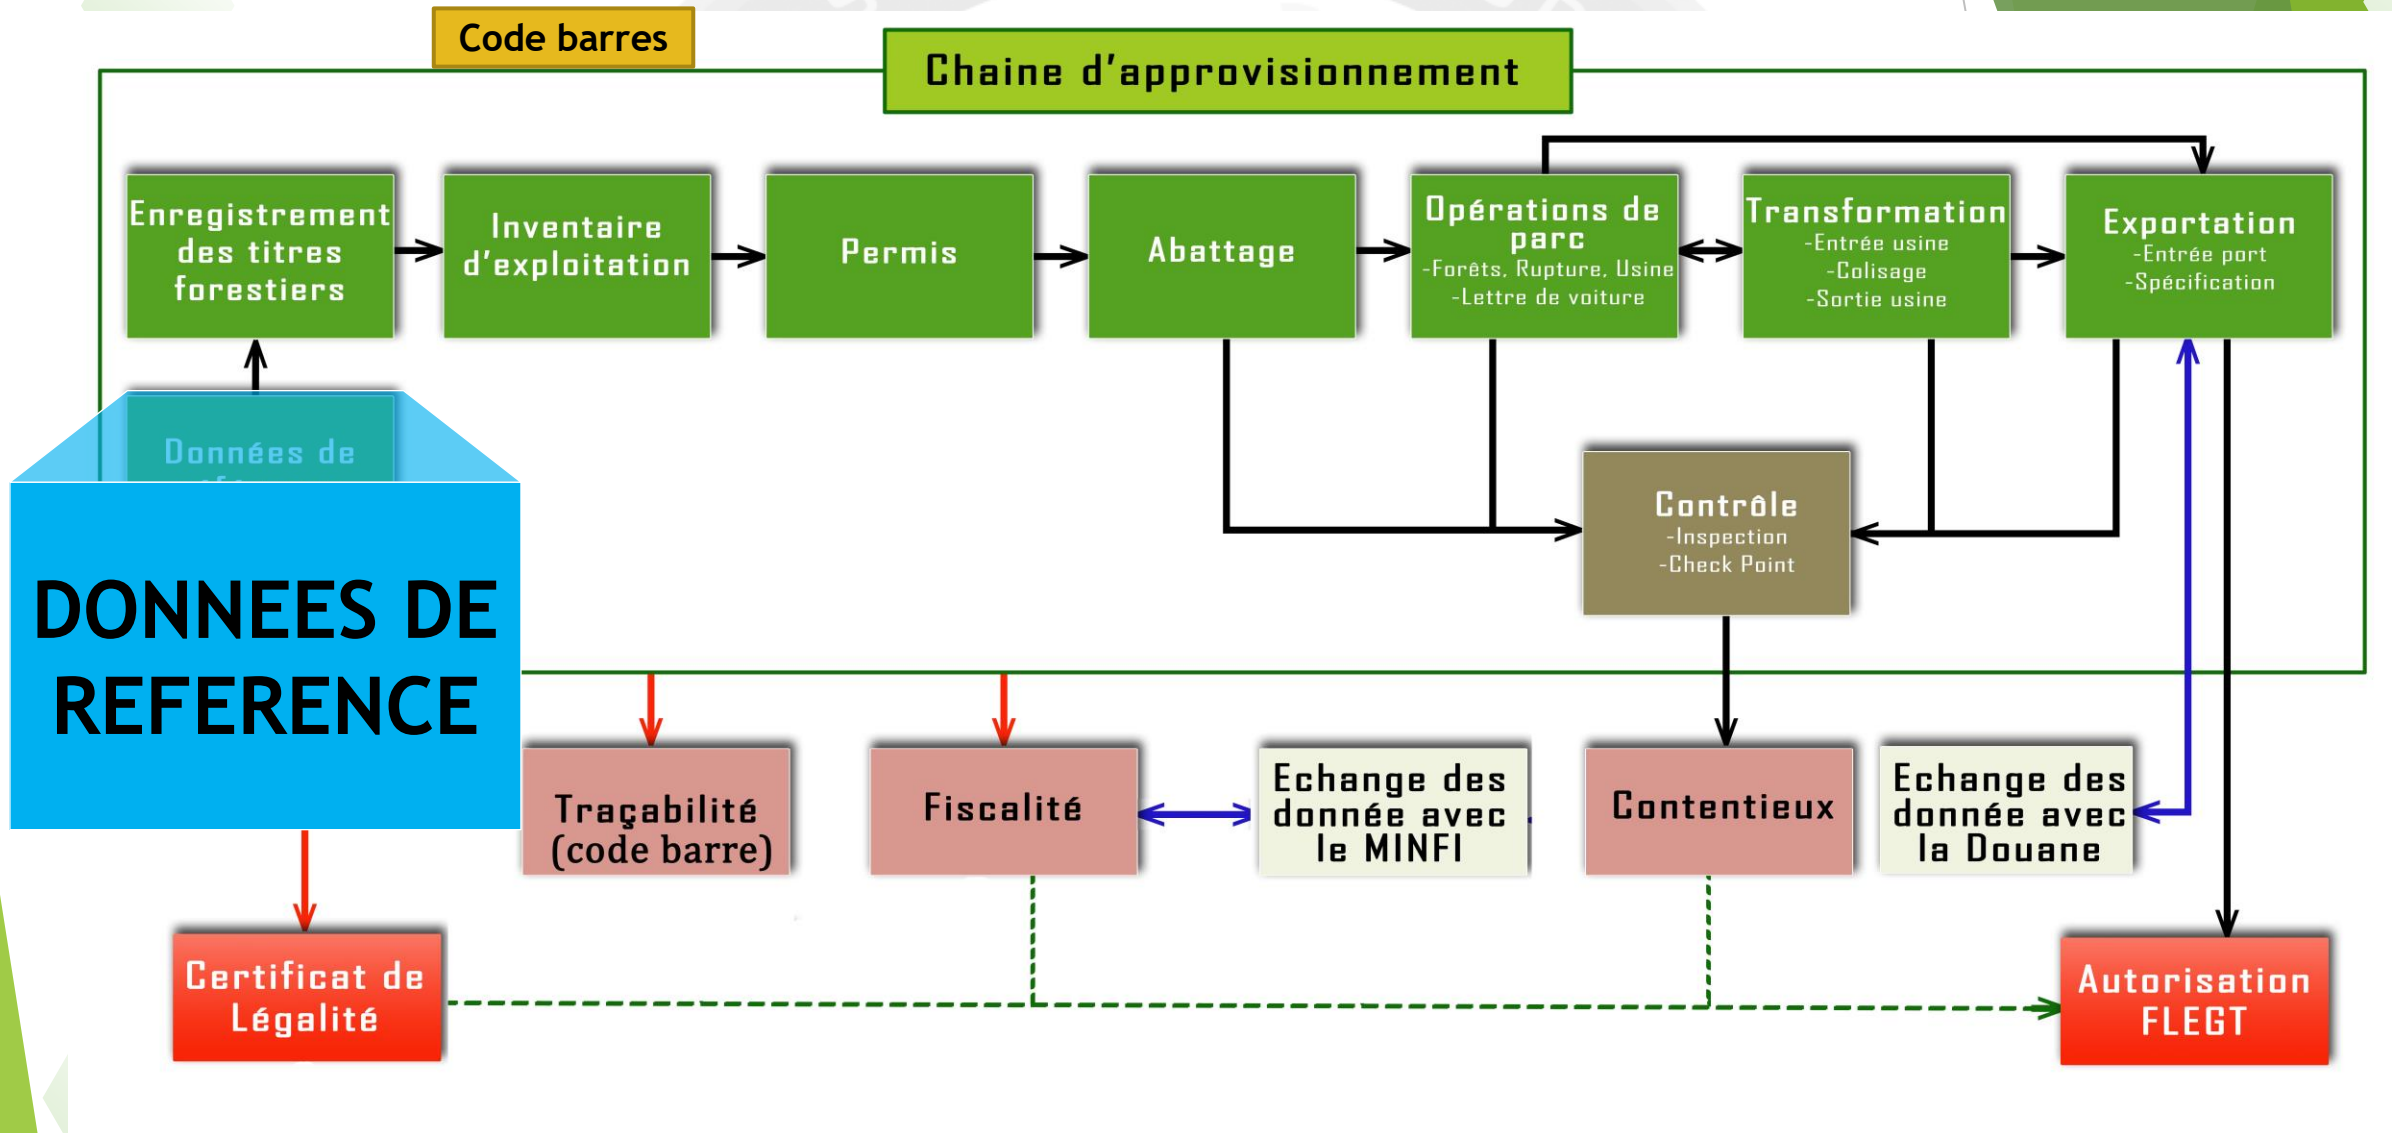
Code barres

Chaine d'approvisionnement

Enregistrement des titres forestiers

Inventaire d'exploitation

Permis

Abattage

Opérations de parc
-Forêts, Rupture, Usine
-Lettre de voiture

Transformation
-Entrée usine
-Colisage
-Sortie usine

Exportation
-Entrée port
-Spécification

Données de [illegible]

DONNEES DE REFERENCE

Contrôle
-Inspection
-Check Point

Traçabilité (code barre)

Fiscalité

Echange des donnée avec le MINFI

Contentieux

Echange des donnée avec la Douane

Certificat de Légalité

Autorisation FLEGT